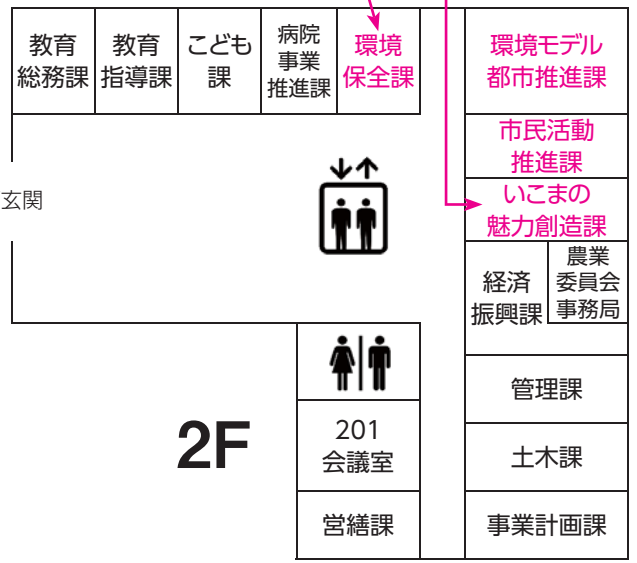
教育総務課

教育指導課

こども課

病院事業推進課

環境保全課

環境モデル都市推進課

市民活動推進課

玄関

いこまの魅力創造課

経済振興課

農業委員会事務局

管理課

2F

201
会議室

土木課

営繕課

事業計画課